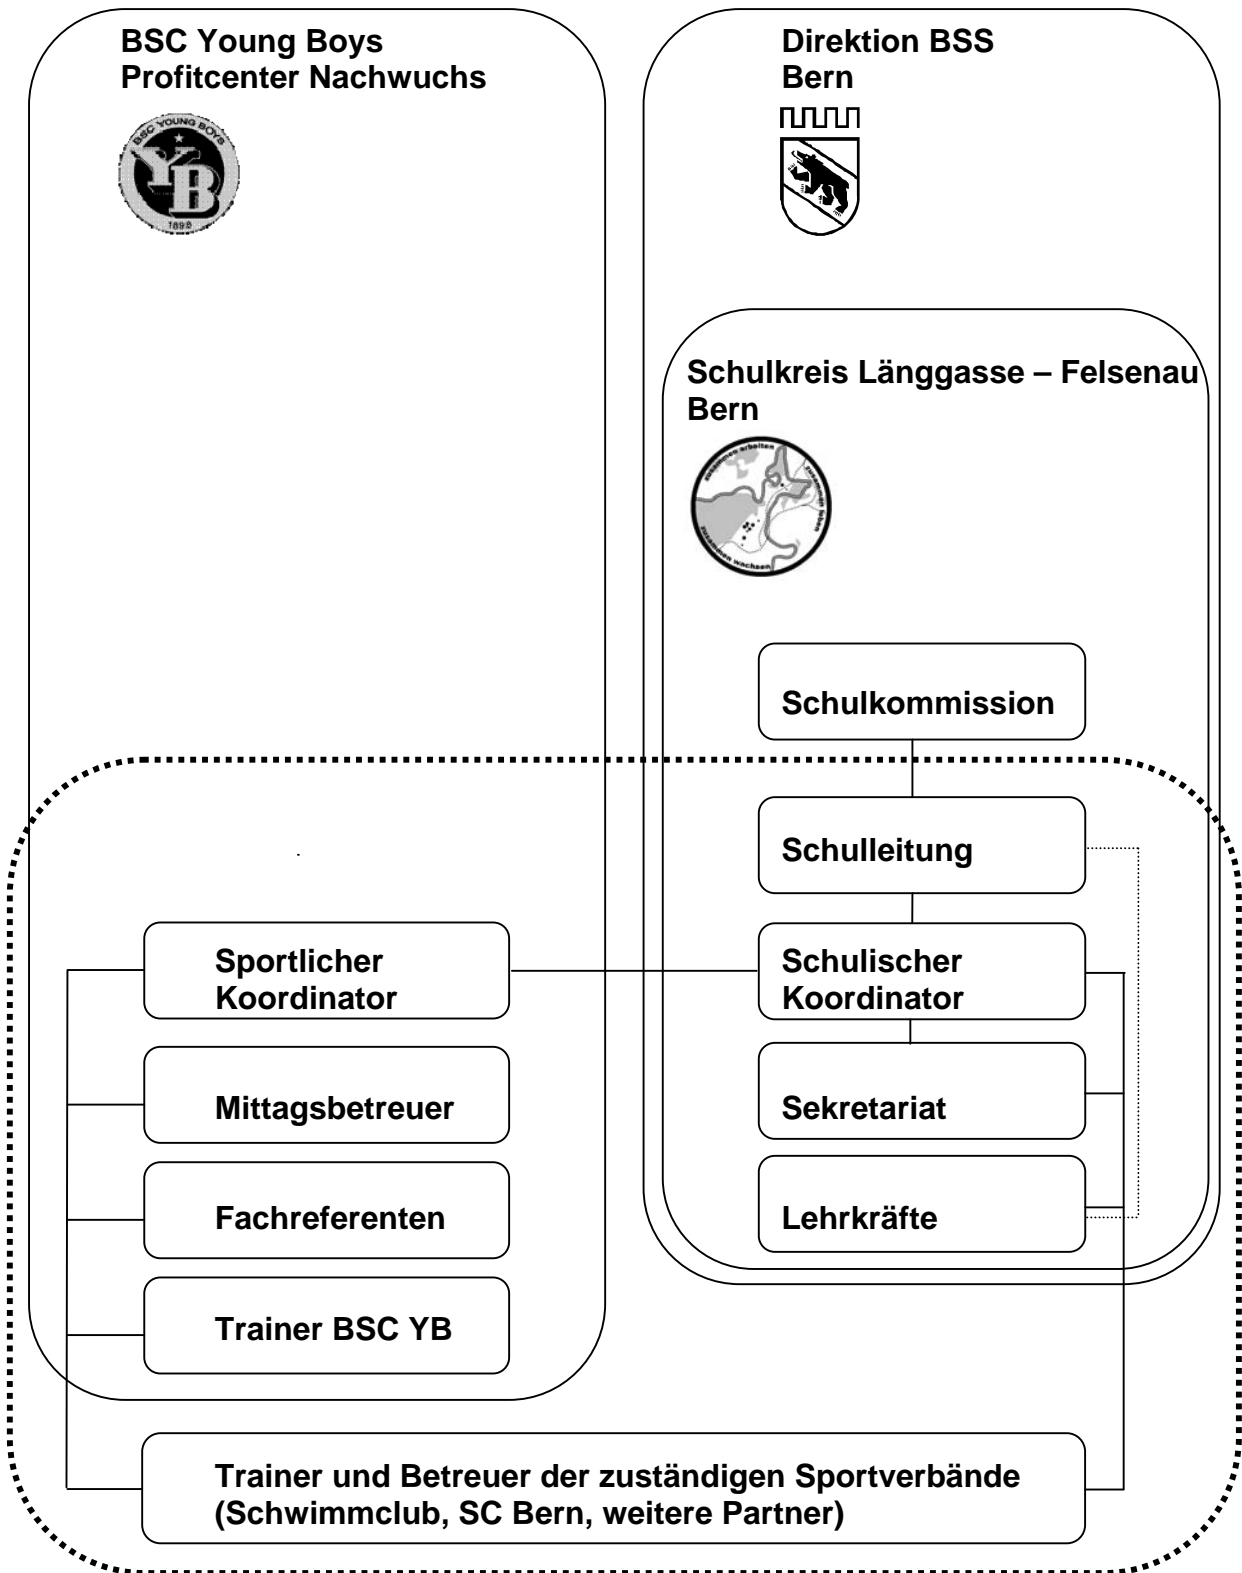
BSC Young Boys
Profitcenter Nachwuchs

BSC YOUNG BOYS
YB
1898

Direktion BSS
Bern

Schulkreis Länggasse – Felsenau
Bern

zusammen arbeiten
zusammen leben
zusammen wachsen

Schulkommission

Schulleitung

Sportlicher Koordinator

Schulischer Koordinator

Mittagsbetreuer

Sekretariat

Fachreferenten

Lehrkräfte

Trainer BSC YB

Trainer und Betreuer der zuständigen Sportverbände (Schwimmclub, SC Bern, weitere Partner)